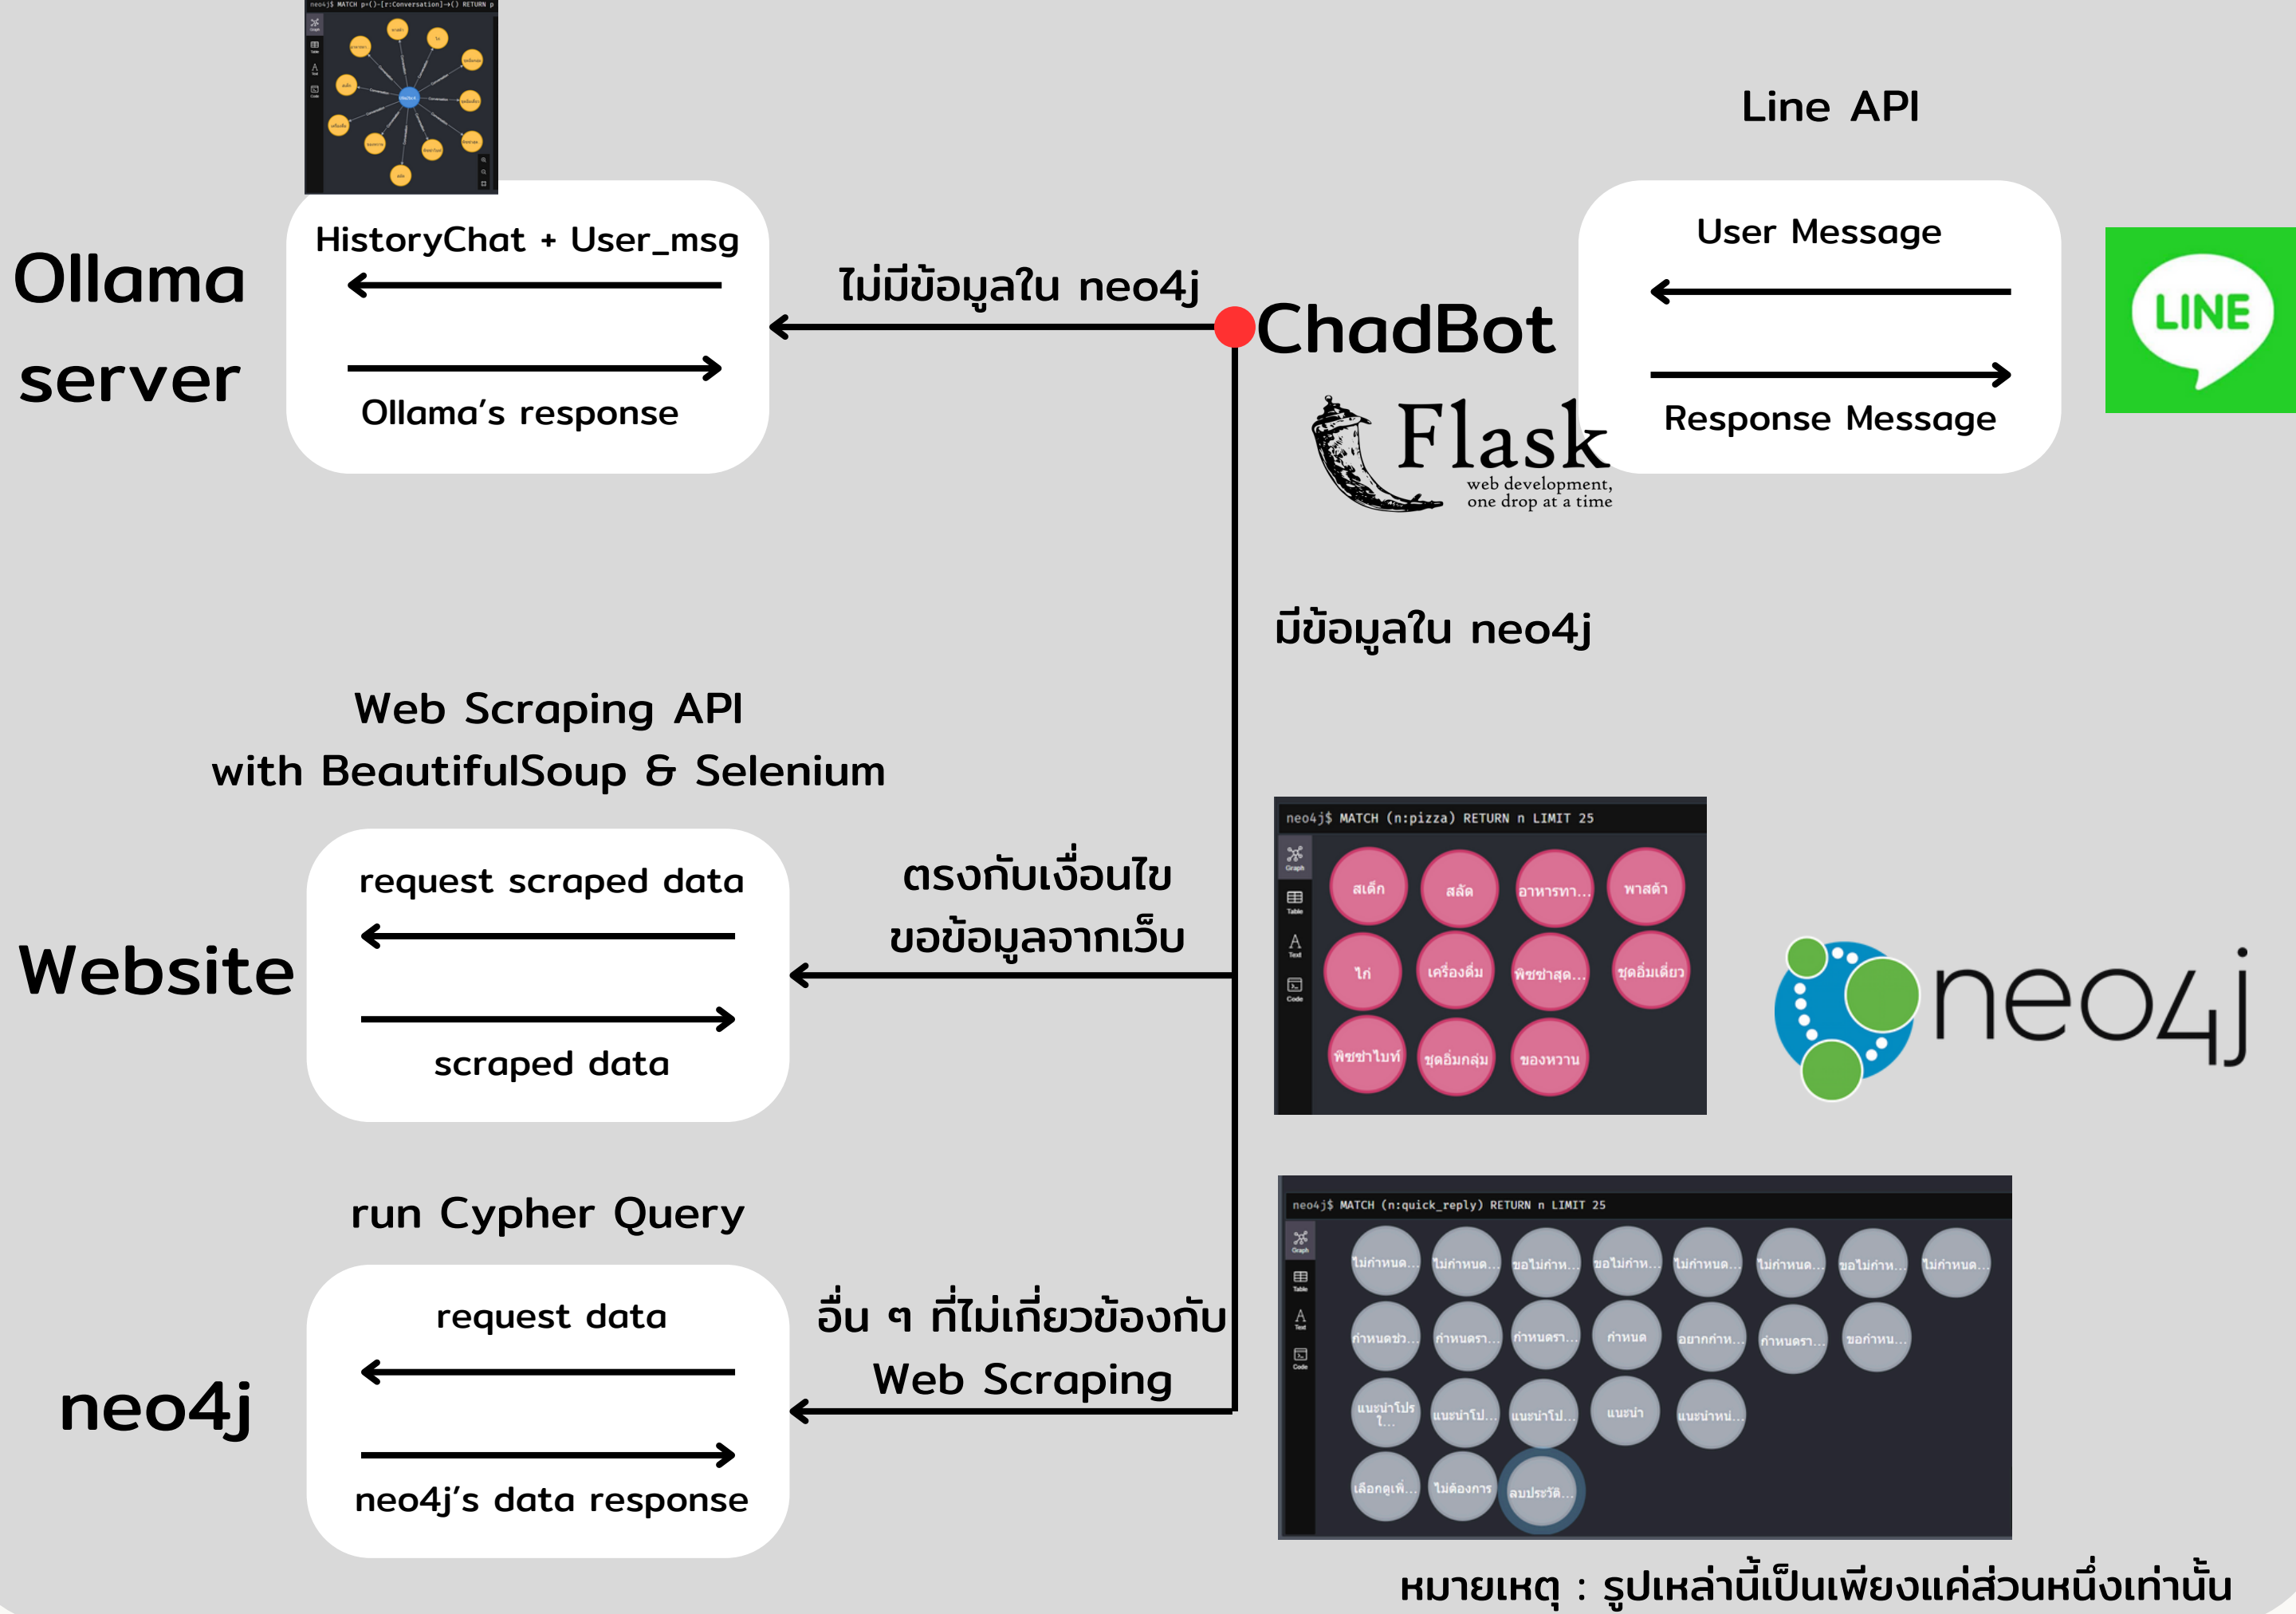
neo4j$ MATCH p=()-[r:Conversation]→() RETURN p

Line API

HistoryChat + User_msg

Ollama's response

Ollama server

ไม่มีข้อมูลใน neo4j

ChadBot

Flask
web development, one drop at a time

User Message

Response Message

LINE

มีข้อมูลใน neo4j

Web Scraping API
with BeautifulSoup & Selenium

request scraped data

scraped data

Website

ตรงกับเงื่อนไข
ขอข้อมูลจากเว็บ

neo4j$ MATCH (n:pizza) RETURN n LIMIT 25

| สเต็ก | สลัด | อาหารทา... | พาสต้า |
|---|---|---|---|
| ไก่ | เครื่องดื่ม | พิซซ่าสุด... | ชุดอิ่มเดี่ยว |
| พิซซ่าไบท์ | ชุดอิ่มกลุ่ม | ของหวาน | |

neo4j

run Cypher Query

request data

neo4j's data response

neo4j

อื่น ๆ ที่ไม่เกี่ยวข้องกับ
Web Scraping

neo4j$ MATCH (n:quick_reply) RETURN n LIMIT 25

| ไม่กำหนด... | ไม่กำหนด... | ขอไม่กำห... | ขอไม่กำห... | ไม่กำหนด... | ไม่กำหนด... | ขอไม่กำห... | ไม่กำหนด... |
|---|---|---|---|---|---|---|---|
| กำหนดช่ว... | กำหนดรา... | กำหนดรา... | กำหนด | อยากกำห... | กำหนดรา... | ขอกำหน... | |
| แนะนำโปร ไ... | แนะนำโป... | แนะนำโป... | แนะนำ | แนะนำหน่... | | | |
| เลือกดูเพิ่... | ไม่ต้องการ | ลบประวัติ... | | | | | |

หมายเหตุ : รูปเหล่านี้เป็นเพียงแค่ส่วนหนึ่งเท่านั้น